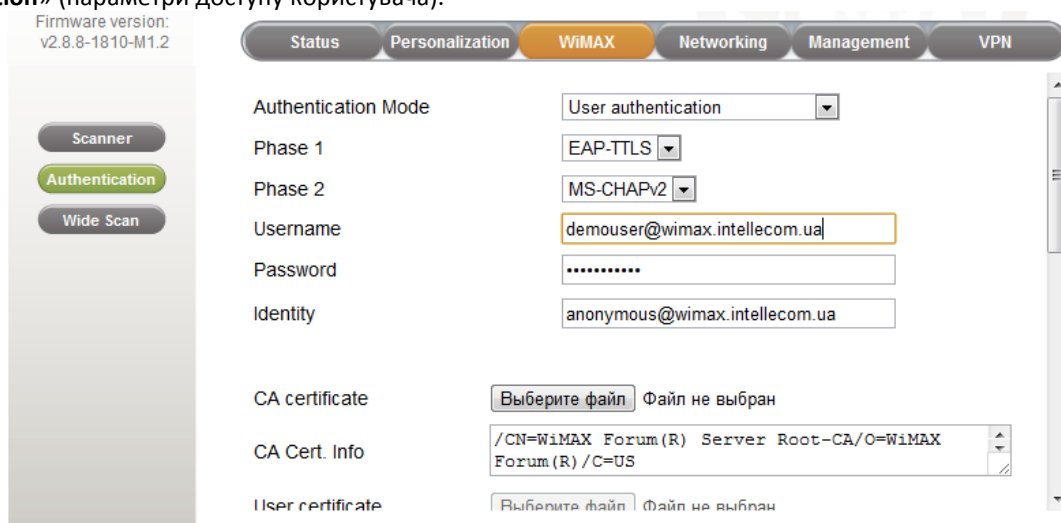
ion» (параметри доступу користувача).

Firmware version:
v2.8.8-1810-M1.2

Status | Personalization | WiMAX | Networking | Management | VPN

Scanner
Authentication
Wide Scan

Authentication Mode | User authentication
Phase 1 | EAP-TTLS
Phase 2 | MS-CHAPv2
Username | demouser@wimax.intellecom.ua
Password | ••••••••••••
Identity | anonymous@wimax.intellecom.ua

CA certificate | Выберите файл Файл не выбран
CA Cert. Info | /CN=WiMAX Forum(R) Server Root-CA/O=WiMAX Forum(R)/C=US
User certificate | Выберите файл Файл не выбран